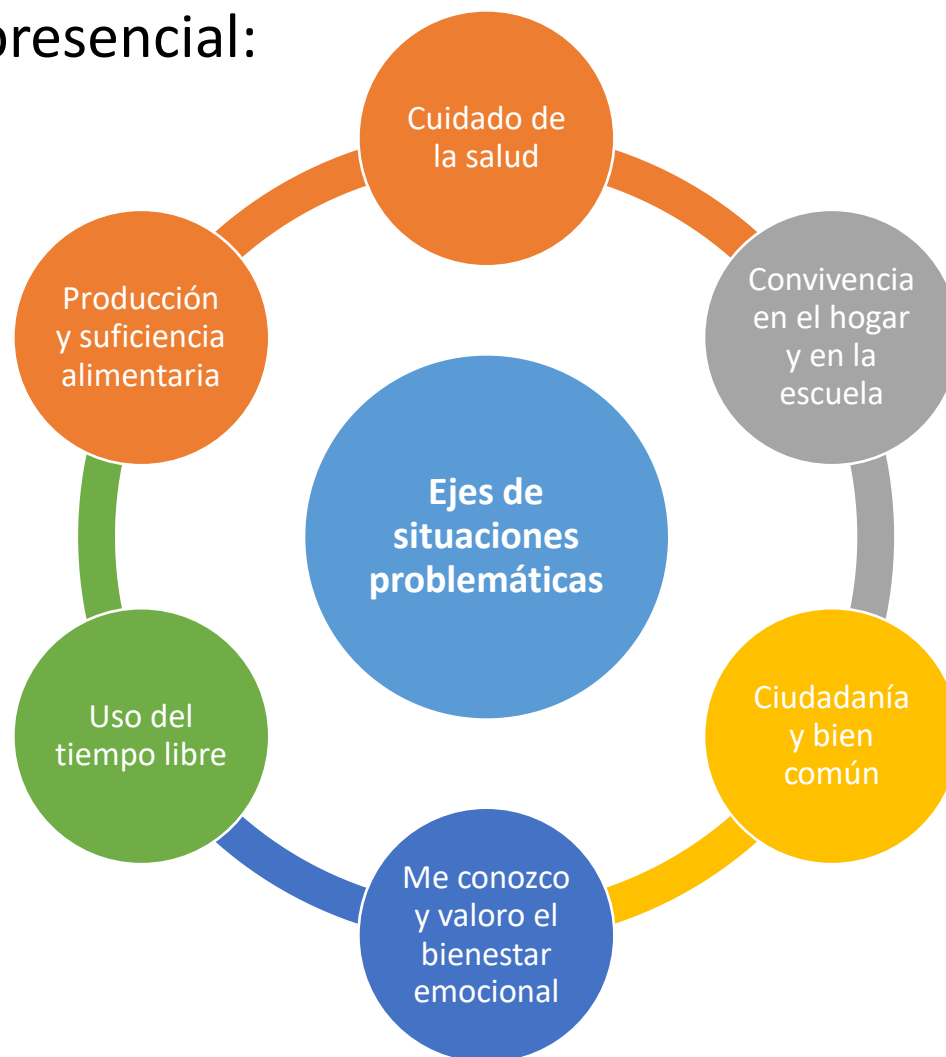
presencial:

Ejes de situaciones problemáticas

Cuidado de la salud

Convivencia en el hogar y en la escuela

Ciudadanía y bien común

Me conozco y valoro el bienestar emocional

Uso del tiempo libre

Producción y suficiencia alimentaria